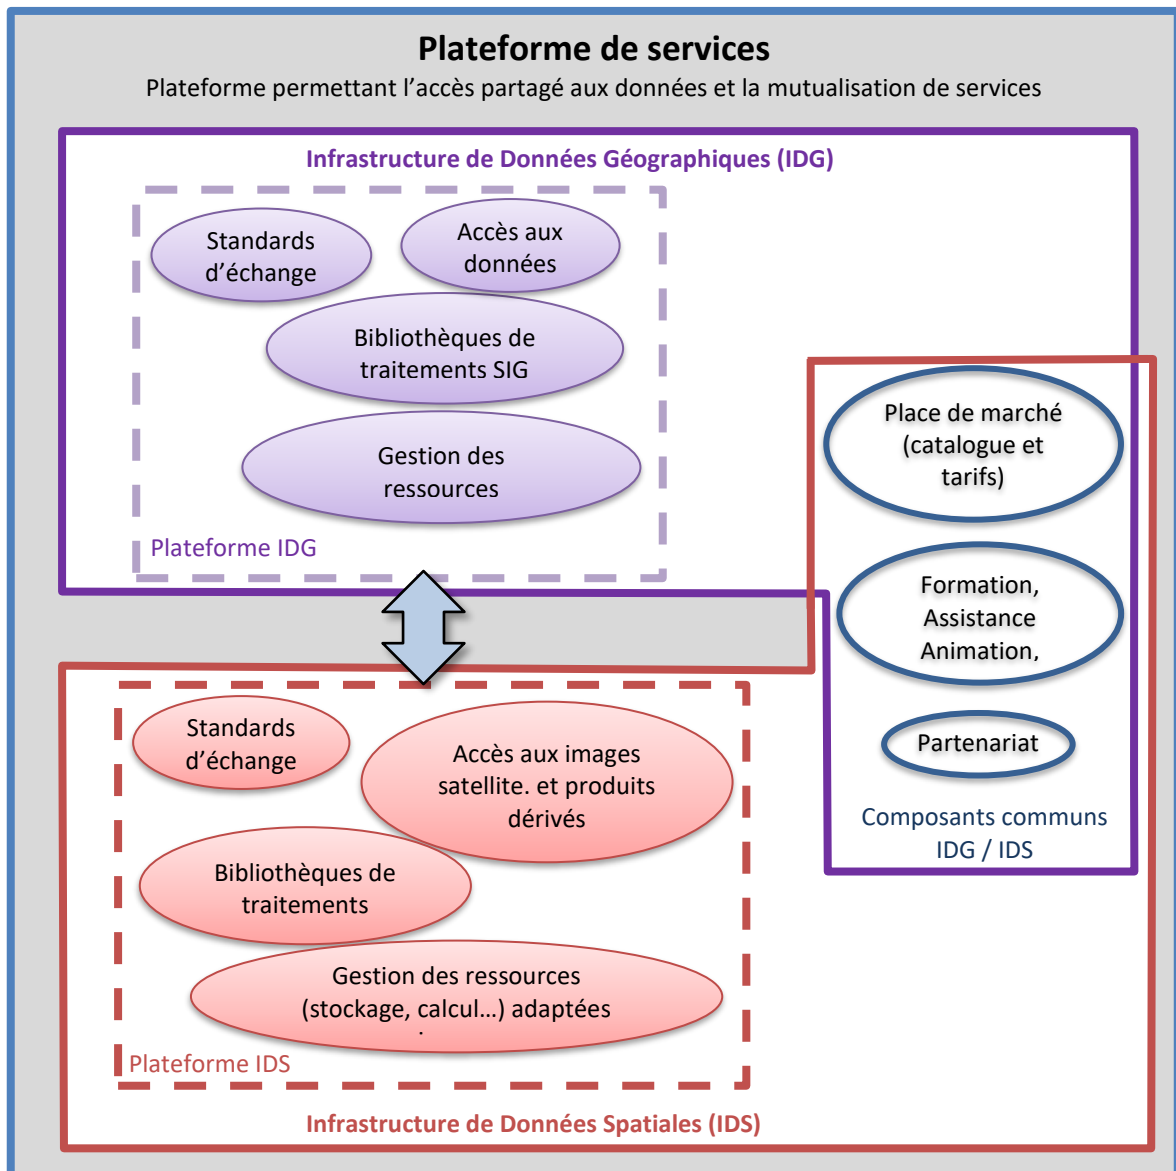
Plateforme de services

Plateforme permettant l'accès partagé aux données et la mutualisation de services

Infrastructure de Données Géographiques (IDG)

Standards d'échange

Accès aux données

Bibliothèques de traitements SIG

Gestion des ressources

Plateforme IDG

Place de marché (catalogue et tarifs)

Formation, Assistance Animation,

Partenariat

Composants communs IDG / IDS

Standards d'échange

Accès aux images satellite. et produits dérivés

Bibliothèques de traitements

Gestion des ressources (stockage, calcul…) adaptées

Plateforme IDS

Infrastructure de Données Spatiales (IDS)